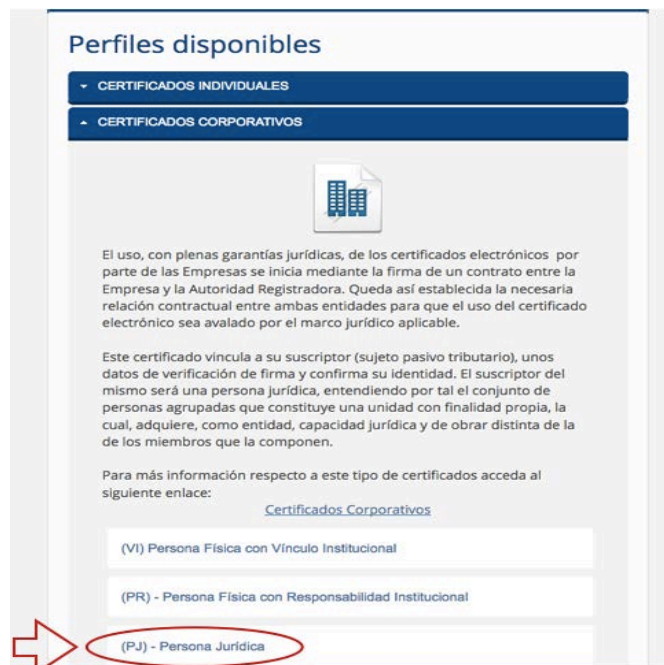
Perfiles disponibles

CERTIFICADOS INDIVIDUALES

CERTIFICADOS CORPORATIVOS

El uso, con plenas garantías jurídicas, de los certificados electrónicos por parte de las Empresas se inicia mediante la firma de un contrato entre la Empresa y la Autoridad Registradora. Queda así establecida la necesaria relación contractual entre ambas entidades para que el uso del certificado electrónico sea avalado por el marco jurídico aplicable.

Este certificado vincula a su suscriptor (sujeto pasivo tributario), unos datos de verificación de firma y confirma su identidad. El suscriptor del mismo será una persona jurídica, entendiendo por tal el conjunto de personas agrupadas que constituye una unidad con finalidad propia, la cual, adquiere, como entidad, capacidad jurídica y de obrar distinta de la de los miembros que la componen.

Para más información respecto a este tipo de certificados acceda al siguiente enlace:

Certificados Corporativos

(VI) Persona Física con Vínculo Institucional

(PR) - Persona Física con Responsabilidad Institucional

(PJ) - Persona Jurídica